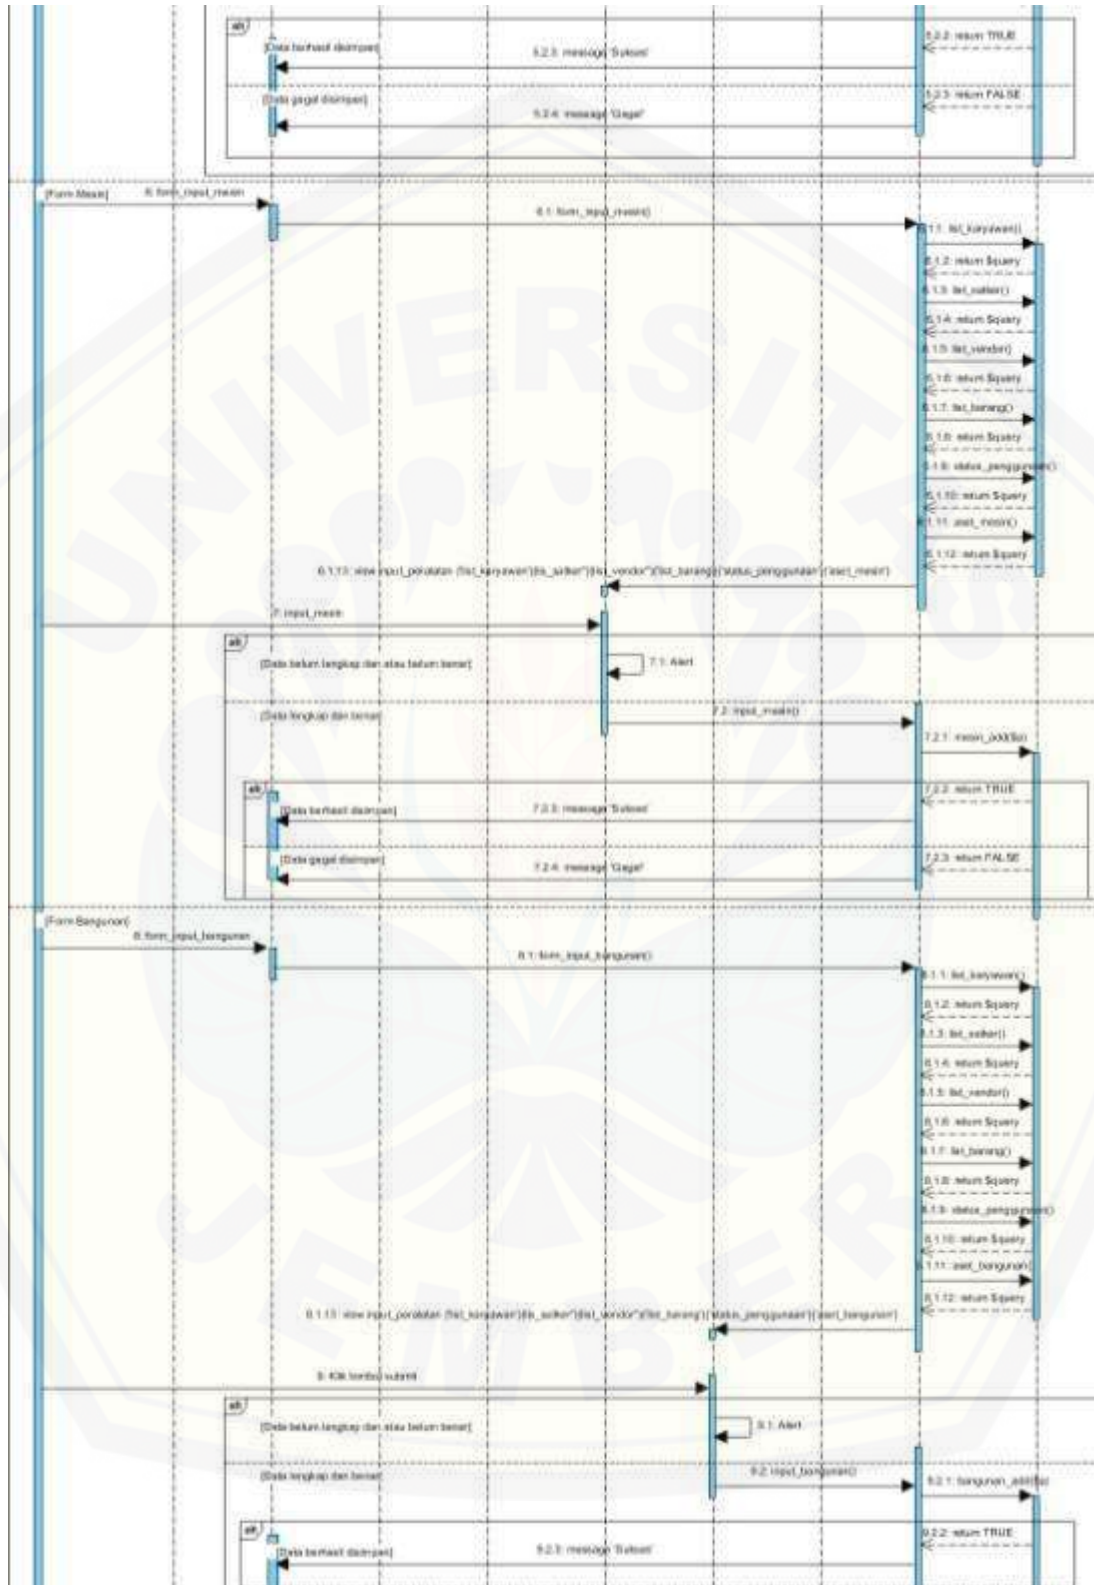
alt
[Data berhasil disimpan]
5.2.3: message 'Sukses'
5.2.2: return TRUE
[Data gagal disimpan]
5.2.4: message 'Gagal'
5.2.3: return FALSE

[Form Mesin]
6: form_input_mesin
6.1: form_input_mesin()
6.1.1: list_karyawan()
6.1.2: return $query
6.1.3: list_sekter()
6.1.4: return $query
6.1.5: list_vendor()
6.1.6: return $query
6.1.7: list_barang()
6.1.8: return $query
6.1.9: status_penggunaan()
6.1.10: return $query
6.1.11: aset_mesin()
6.1.12: return $query
6.1.13: view input_peralatan ('list_karyawan')('ls_sekter')('list_vendor')('list_barang')('status_penggunaan')('aset_mesin')
7: input_mesin
alt
[Data belum lengkap dan atau belum benar]
7.1: Alert
[Data lengkap dan benar]
7.2: input_mesin()
7.2.1: mesin_add($a)
alt
[Data berhasil disimpan]
7.2.3: message 'Sukses'
7.2.2: return TRUE
[Data gagal disimpan]
7.2.4: message 'Gagal'
7.2.3: return FALSE

[Form Bangunan]
8: form_input_bangunan
8.1: form_input_bangunan()
8.1.1: list_karyawan()
8.1.2: return $query
8.1.3: list_sekter()
8.1.4: return $query
8.1.5: list_vendor()
8.1.6: return $query
8.1.7: list_barang()
8.1.8: return $query
8.1.9: status_penggunaan()
8.1.10: return $query
8.1.11: aset_bangunan()
8.1.12: return $query
8.1.13: view input_peralatan ('list_karyawan')('ls_sekter')('list_vendor')('list_barang')('status_penggunaan')('aset_bangunan')
9: Klik tombol submit
alt
[Data belum lengkap dan atau belum benar]
9.1: Alert
[Data lengkap dan benar]
9.2: input_bangunan()
9.2.1: bangunan_add($a)
alt
[Data berhasil disimpan]
9.2.3: message 'Sukses'
9.2.2: return TRUE